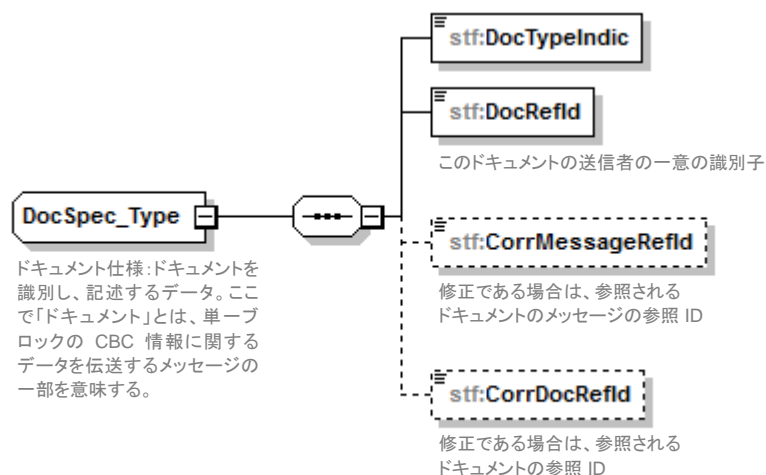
DocSpec_Type

ドキュメント仕様:ドキュメントを識別し、記述するデータ。ここで「ドキュメント」とは、単一ブロックの CBC 情報に関するデータを伝送するメッセージの一部を意味する。

stf:DocTypeIndic

stf:DocRefId

このドキュメントの送信者の一意の識別子

stf:CorrMessageRefId

修正である場合は、参照されるドキュメントのメッセージの参照 ID

stf:CorrDocRefId

修正である場合は、参照されるドキュメントの参照 ID